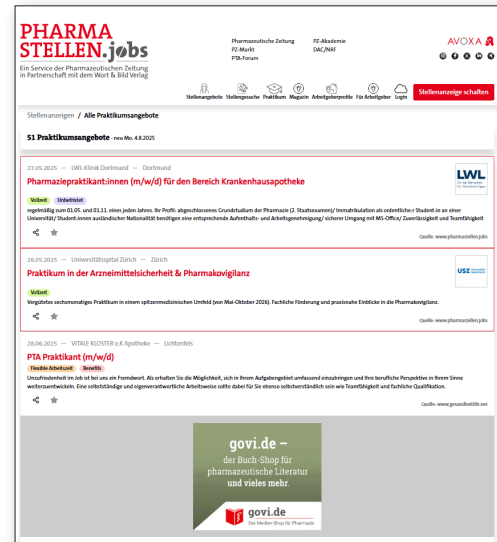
PHARMA STELLEN.jobs
Ein Service der Pharmazeutischen Zeitung in Partnerschaft mit dem Wort & Bild Verlag

Pharmazeutische Zeitung
PZ-Markt
PTA-Forum

PZ-Akademie
DAC/NRF

AVOXA

Stellenangebote Stellengesuche Praktikum Magazin Arbeitgeberprofile Für Arbeitgeber Login

Stellenanzeige schalten

Stellenanzeigen / Alle Praktikumsangebote

51 Praktikumsangebote - neu Mo. 4.8.2025

27.05.2025 — LWL-Klinik Dortmund — Dortmund

Pharmaziepraktikant:innen (m/w/d) für den Bereich Krankenhausapotheke

LWL

Vollzeit Unbefristet

regelmäßig zum 01.05. und 01.11. eines jeden Jahres, Ihr Profil: abgeschlossenes Grundstudium der Pharmazie (2. Staatsexamen)/ Immatrikulation als ordentliche:r Student:in an einer Universität/ Student:innen ausländischer Nationalität benötigen eine entsprechende Aufenthalts- und Arbeitsgenehmigung/ sicherer Umgang mit MS-Office/ Zuverlässigkeit und Teamfähigkeit

Quelle: www.pharmastellen.jobs

26.05.2025 — Universitätsspital Zürich — Zürich

Praktikum in der Arzneimittelsicherheit & Pharmakovigilanz

USZ

Vollzeit

Vergütetes sechsmonatiges Praktikum in einem spitzenmedizinischen Umfeld (von Mai-Oktober 2026). Fachliche Förderung und praxisnahe Einblicke in die Pharmakovigilanz.

Quelle: www.pharmastellen.jobs

28.06.2025 — VITALE KLOSTER e.K Apotheke — Lichtenfels

PTA Praktikant (m/w/d)

Flexible Arbeitszeit Benefits

Unzufriedenheit im Job ist bei uns ein Fremdwort. Als erfahrene Sie die Möglichkeit, sich in Ihrem Aufgabengebiet umfassend einzubringen und Ihre berufliche Perspektive in Ihrem Sinne weiterzuentwickeln. Eine selbstständige und eigenverantwortliche Arbeitsweise sollte dabei für Sie ebenso selbstverständlich sein wie Teamfähigkeit und fachliche Qualifikation.

Quelle: www.gesundheitsjobs.net

govi.de – der Buch-Shop für pharmazeutische Literatur und vieles mehr.

govi.de
Der Medien-Shop für Pharmazie